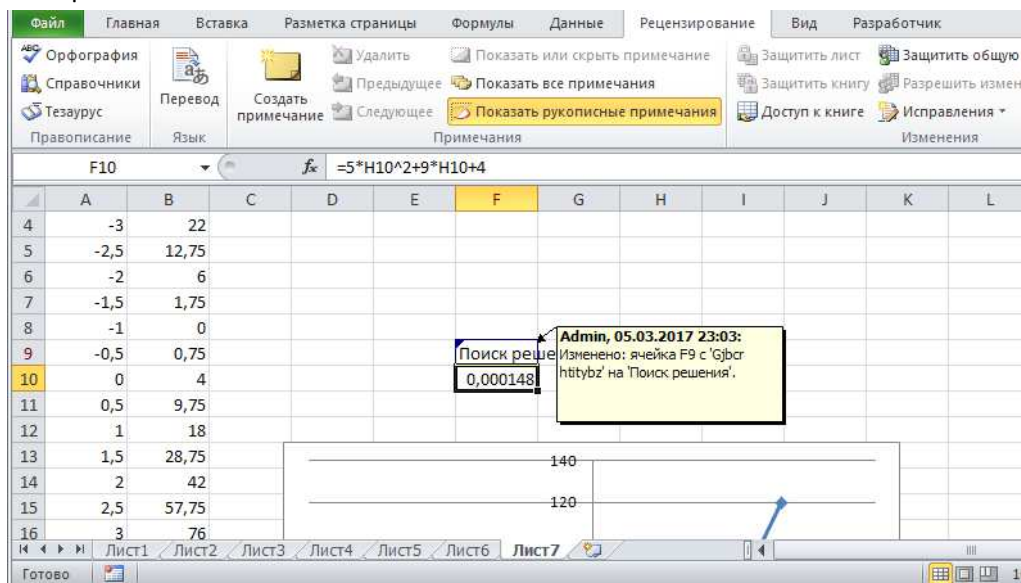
Файл | Главная | Вставка | Разметка страницы | Формулы | Данные | Рецензирование | Вид | Разработчик

Орфография
Справочники
Тезаурус
Правописание

Перевод
Язык

Создать примечание

Удалить
Предыдущее
Следующее

Показать или скрыть примечание
Показать все примечания
Показать рукописные примечания
Примечания

Защитить лист
Защитить книгу
Доступ к книге

Защитить общую
Разрешить измен
Исправления
Изменения

F10 | $f_x$ | =5*H10^2+9*H10+4

| | A | B | C | D | E | F | G | H | I | J | K | L |
|---|---|---|---|---|---|---|---|---|---|---|---|---|
| 4 | -3 | 22 | | | | | | | | | | |
| 5 | -2,5 | 12,75 | | | | | | | | | | |
| 6 | -2 | 6 | | | | | | | | | | |
| 7 | -1,5 | 1,75 | | | | | | | | | | |
| 8 | -1 | 0 | | | | | | | | | | |
| 9 | -0,5 | 0,75 | | | | Поиск реше | | | | | | |
| 10 | 0 | 4 | | | | 0,000148 | | | | | | |
| 11 | 0,5 | 9,75 | | | | | | | | | | |
| 12 | 1 | 18 | | | | | | | | | | |
| 13 | 1,5 | 28,75 | | | | | | | | | | |
| 14 | 2 | 42 | | | | | | | | | | |
| 15 | 2,5 | 57,75 | | | | | | | | | | |
| 16 | 3 | 76 | | | | | | | | | | |

Admin, 05.03.2017 23:03:
Изменено: ячейка F9 с 'Gjbcr htitybz' на 'Поиск решения'.

140
120

Лист1 | Лист2 | Лист3 | Лист4 | Лист5 | Лист6 | Лист7

Готово